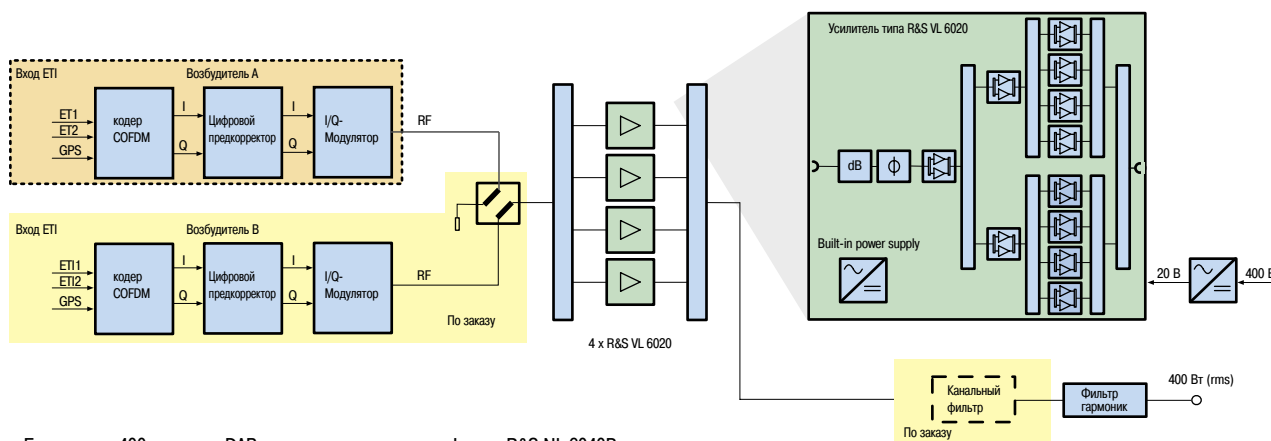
Вход ETI

Возбудитель A

ET1

ET2

GPS

кодер COFDM

I

Q

Цифровой предкорректор

I

Q

I/Q-Модулятор

RF

Вход ETI

Возбудитель B

ETI1

ETI2

GPS

кодер COFDM

I

Q

Цифровой предкорректор

I

Q

I/Q-Модулятор

RF

По заказу

4 x R&S VL 6020

Усилитель типа R&S VL 6020

dB

Built-in power supply

20 В

400 В

Канальный фильтр

По заказу

Фильтр гармоник

400 Вт (rms)